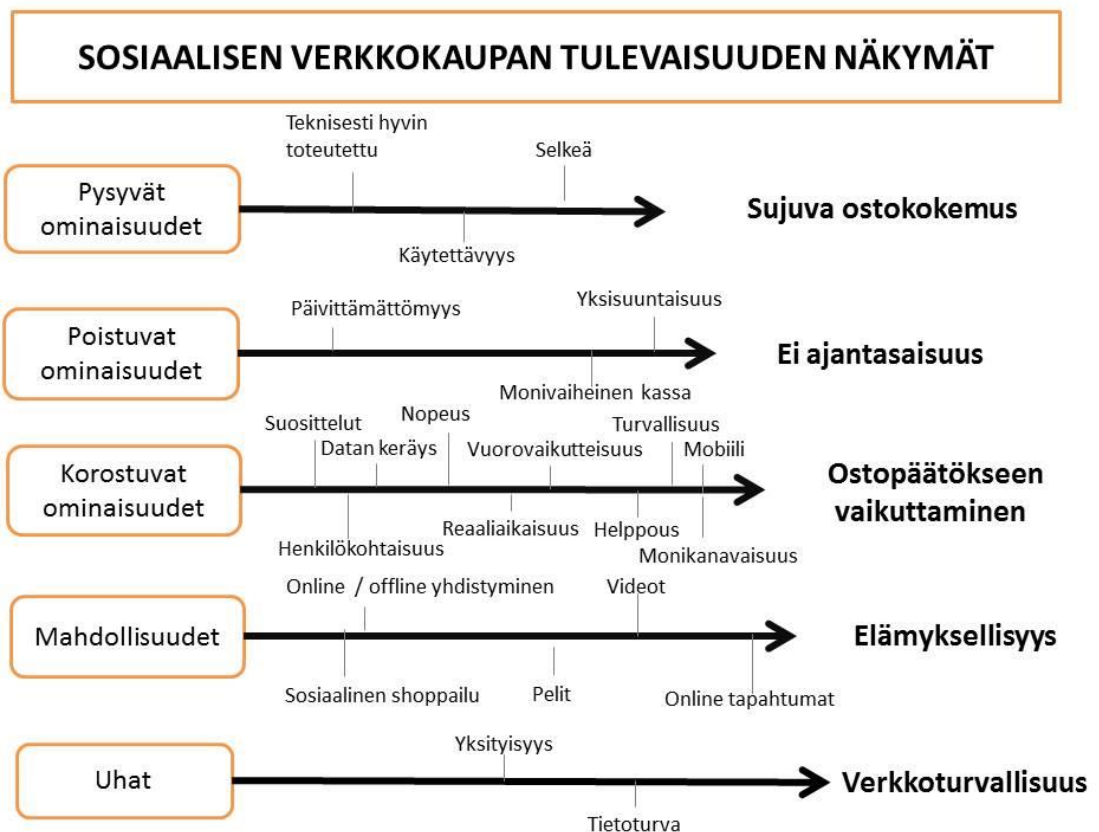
SOSIAALISEN VERKKOKAUPAN TULEVAISUUDEN NÄKYMÄT

Pysyvät ominaisuudet

Teknisesti hyvin toteutettu

Selkeä

Käytettävyys

Sujuva ostokokemus

Poistuvat ominaisuudet

Päivittämättömyys

Yksisuuntaisuus

Monivaiheinen kassa

Ei ajantasaisuus

Korostuvat ominaisuudet

Suosittelut

Nopeus

Datan keräys

Turvallisuus

Vuorovaikutteisuus

Mobiili

Henkilökohtaisuus

Reaaliaikaisuus

Helppous

Monikanavaisuus

Ostopäätökseen vaikuttaminen

Mahdollisuudet

Online / offline yhdistyminen

Videot

Sosiaalinen shoppailu

Pelit

Online tapahtumat

Elämyksellisyys

Uhat

Yksityisyys

Tietoturva

Verkkoturvallisuus